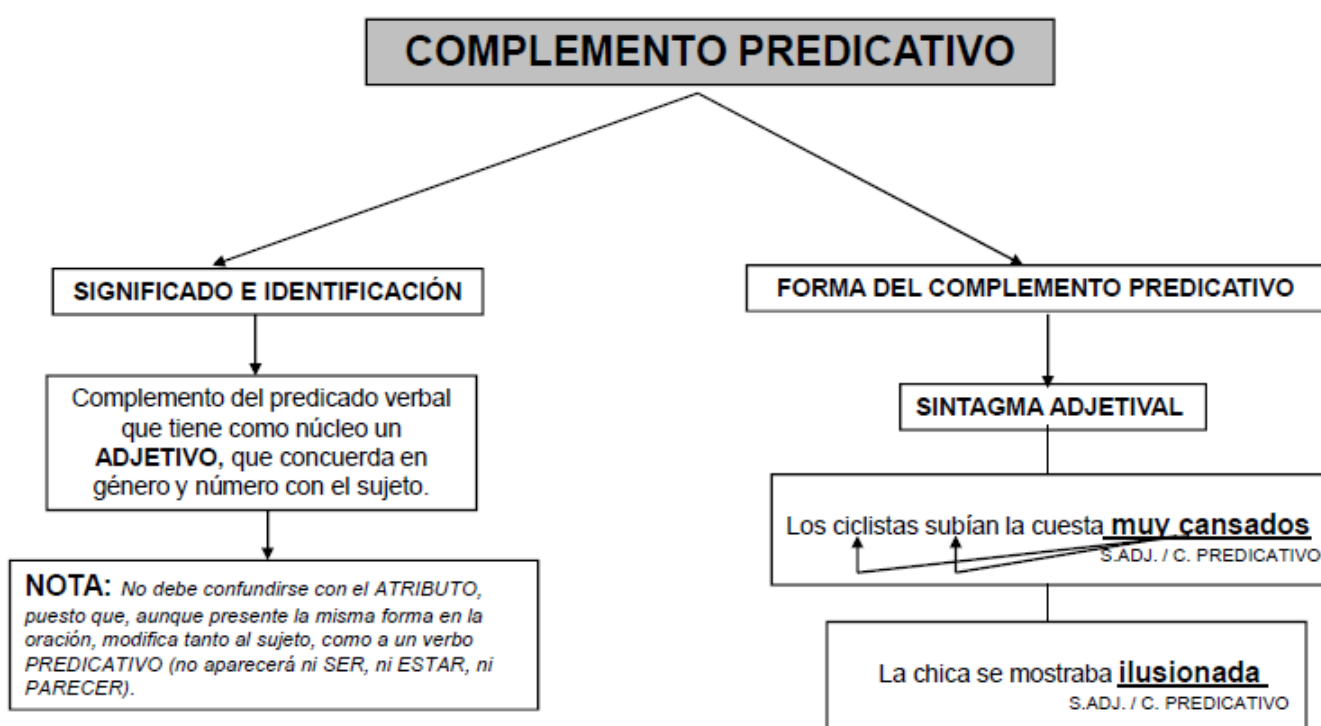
COMPLEMENTO PREDICATIVO

SIGNIFICADO E IDENTIFICACIÓN

Complemento del predicado verbal que tiene como núcleo un ADJETIVO, que concuerda en género y número con el sujeto.

NOTA: No debe confundirse con el ATRIBUTO, puesto que, aunque presente la misma forma en la oración, modifica tanto al sujeto, como a un verbo PREDICATIVO (no aparecerá ni SER, ni ESTAR, ni PARECER).

FORMA DEL COMPLEMENTO PREDICATIVO

SINTAGMA ADJETIVAL

Los ciclistas subían la cuesta muy cansados
S.ADJ. / C. PREDICATIVO

La chica se mostraba ilusionada
S.ADJ. / C. PREDICATIVO